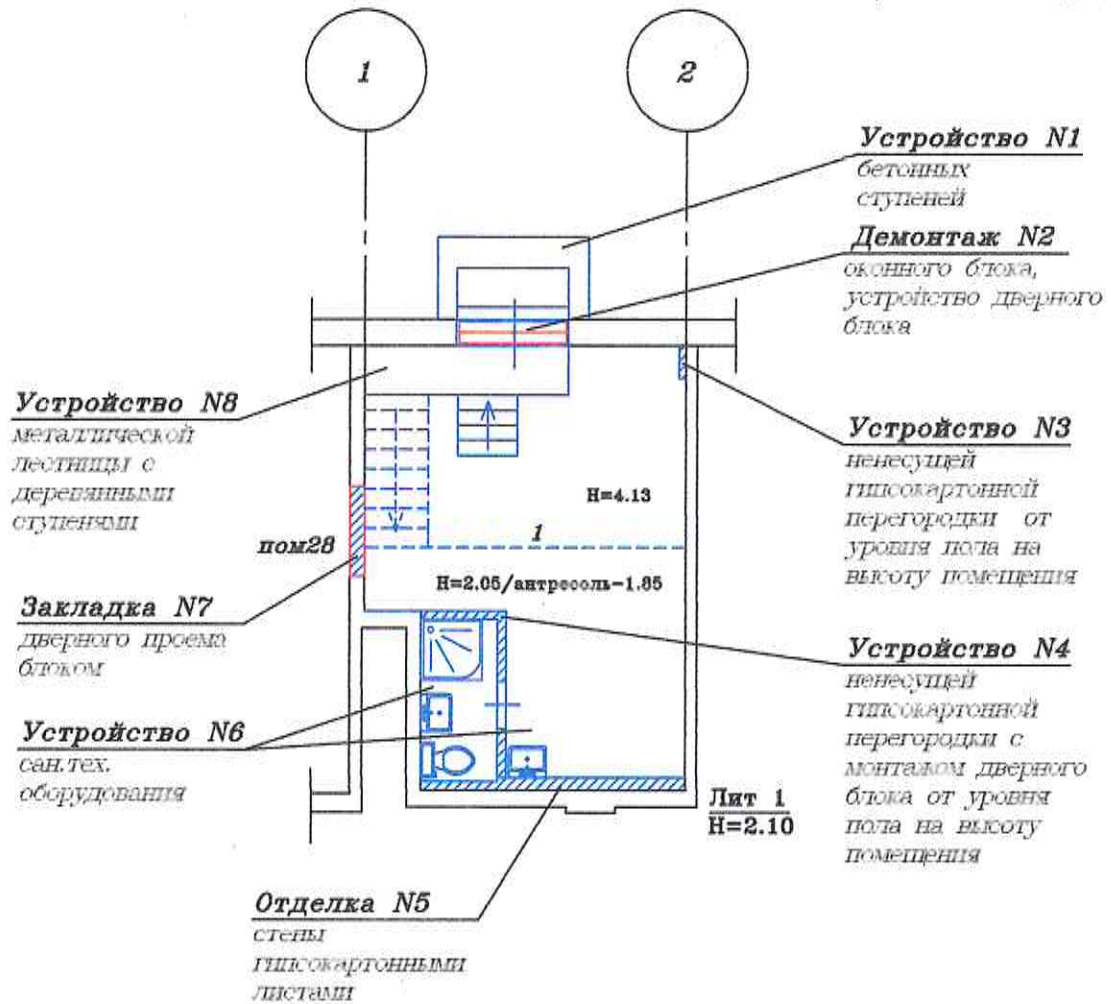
1

2

Устройство N1
бетонных ступеней

Демонтаж N2
оконного блока, устройство дверного блока

Устройство N8
металлической лестницы с деревянными ступенями

Устройство N3
ненесущей гипсокартонной перегородки от уровня пола на высоту помещения

H=4.13

1

пом28

H=2.05/антресоль-1.85

Закладка N7
дверного проема блоком

Устройство N4
ненесущей гипсокартонной перегородки с монтажом дверного блока от уровня пола на высоту помещения

Устройство N6
сан.тех. оборудования

Лит 1
H=2.10

Отделка N5
стены гипсокартонными листами